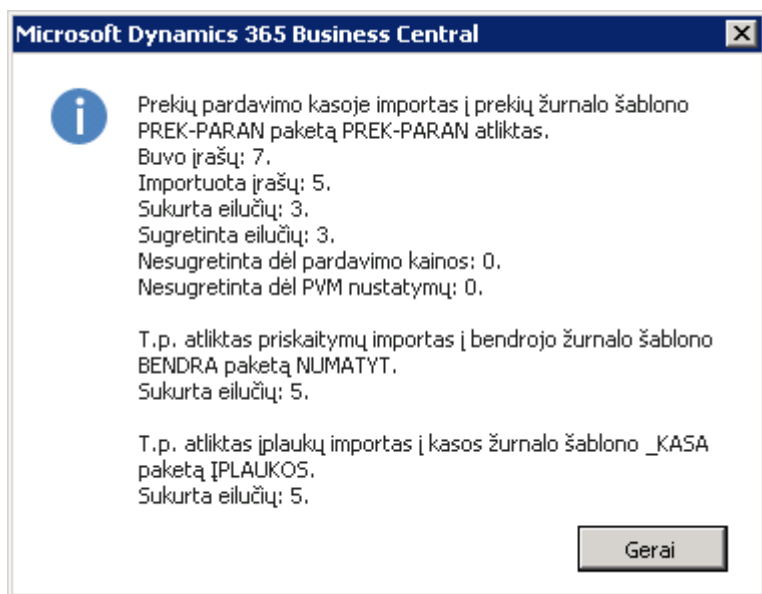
Microsoft Dynamics 365 Business Central

Prekių pardavimo kasoje importas į prekių žurnalo šablono PREK-PARAN paketą PREK-PARAN atliktas.
Buvo įrašų: 7.
Importuota įrašų: 5.
Sukurta eilučių: 3.
Sugretinta eilučių: 3.
Nesugretinta dėl pardavimo kainos: 0.
Nesugretinta dėl PVM nustatymų: 0.

T.p. atliktas priskaitymų importas į bendrojo žurnalo šablono BENDRA paketą NUMATYT.
Sukurta eilučių: 5.

T.p. atliktas įplaukų importas į kasos žurnalo šablono _KASA paketą ĮPLAUKOS.
Sukurta eilučių: 5.

Gerai